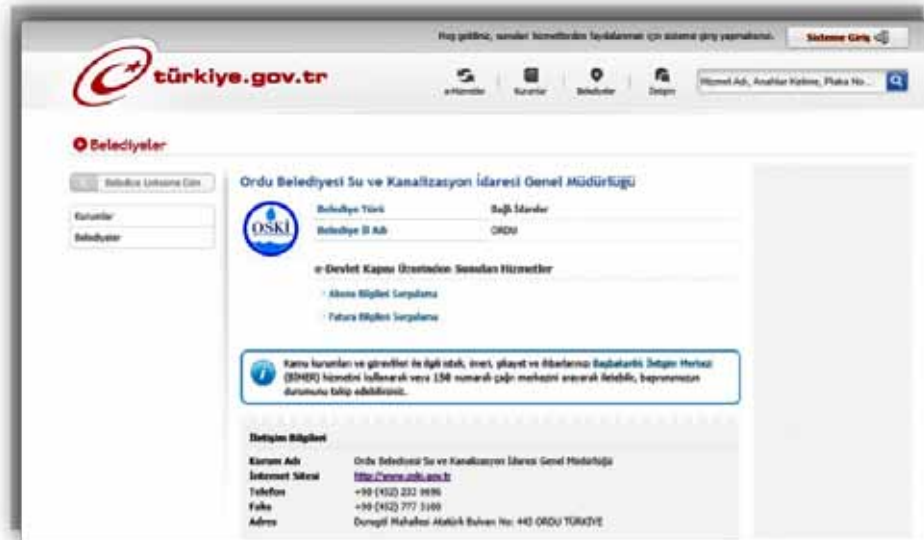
Hoş geldiniz, sunulan hizmetlerden faydalanmak için sisteme giriş yapmalısınız. Sisteme Giriş

türkiye.gov.tr

e-Hizmetler Kurumlar Belediyeler İletişim

Hizmet Adı, Anahtar Kelime, Plaka No...

Belediyeler

Belediye Listesine Dön

Kurumlar
Belediyeler

Ordu Belediyesi Su ve Kanalizasyon İdaresi Genel Müdürlüğü

OSKİ

| Belediye Türü | Bağlı İdareler |
|---|---|
| Belediye İl Adı | ORDU |

e-Devlet Kapısı Üzerinden Sunulan Hizmetler

· Abone Bilgileri Sorgulama

· Fatura Bilgileri Sorgulama

Kamu kurumları ve görevlileri ile ilgili istek, öneri, şikayet ve ihbarlarınızı Başbakanlık İletişim Merkezi (BİMER) hizmetini kullanarak veya 150 numaralı çağrı merkezini arayarak iletebilir, başvurunuzun durumunu takip edebilirsiniz.

İletişim Bilgileri

| | |
|---|---|
| Kurum Adı | Ordu Belediyesi Su ve Kanalizasyon İdaresi Genel Müdürlüğü |
| İnternet Sitesi | http://www.oski.gov.tr |
| Telefon | +90 (452) 222 9696 |
| Faks | +90 (452) 777 3100 |
| Adres | Durugöl Mahallesi Atatürk Bulvarı No: 445 ORDU TÜRKİYE |